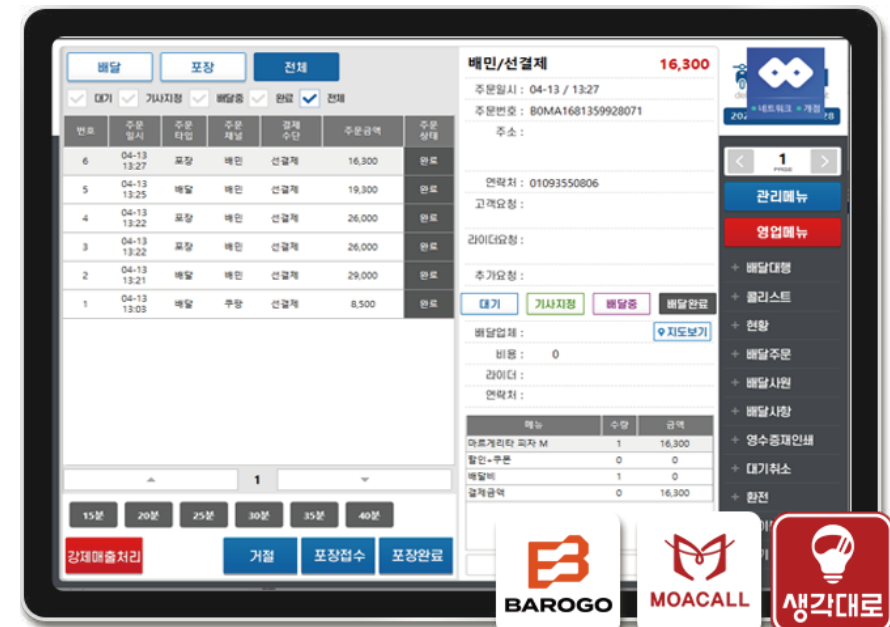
배달 포장 전체

대기 기사지정 배달중 완료 전체

| 번호 | 주문일시 | 주문타입 | 주문채널 | 결제수단 | 주문금액 | 주문상태 |
|---|---|---|---|---|---|---|
| 6 | 04-13 13:27 | 포장 | 배민 | 선결제 | 16,300 | 완료 |
| 5 | 04-13 13:25 | 배달 | 배민 | 선결제 | 19,300 | 완료 |
| 4 | 04-13 13:22 | 포장 | 배민 | 선결제 | 26,000 | 완료 |
| 3 | 04-13 13:22 | 포장 | 배민 | 선결제 | 26,000 | 완료 |
| 2 | 04-13 13:21 | 배달 | 배민 | 선결제 | 29,000 | 완료 |
| 1 | 04-13 13:03 | 배달 | 쿠팡 | 선결제 | 8,500 | 완료 |

1

15분 20분 25분 30분 35분 40분

강제매출처리 거절 포장접수 포장완료

배민/선결제 16,300

주문일시 : 04-13 / 13:27
주문번호 : B0MA1681359928071
주소 :
연락처 : 01093550806
고객요청 :
라이더요청 :
추가요청 :

대기 기사지정 배달중 배달완료

배달업체 : 지도보기
비용 : 0
라이더 :
연락처 :

| 메뉴 | 수량 | 금액 |
|---|---|---|
| 마르게리타 피자 M | 1 | 16,300 |
| 할인+쿠폰 | 0 | 0 |
| 배달비 | 1 | 0 |
| 결제금액 | 0 | 16,300 |

네트워크 개점
202 28

1 PAGE

관리메뉴
영업메뉴
배달대행
콜리스트
현황
배달주문
배달사원
배달사항
영수증재인쇄
대기취소
환전

BAROGO
MOACALL
생각대로